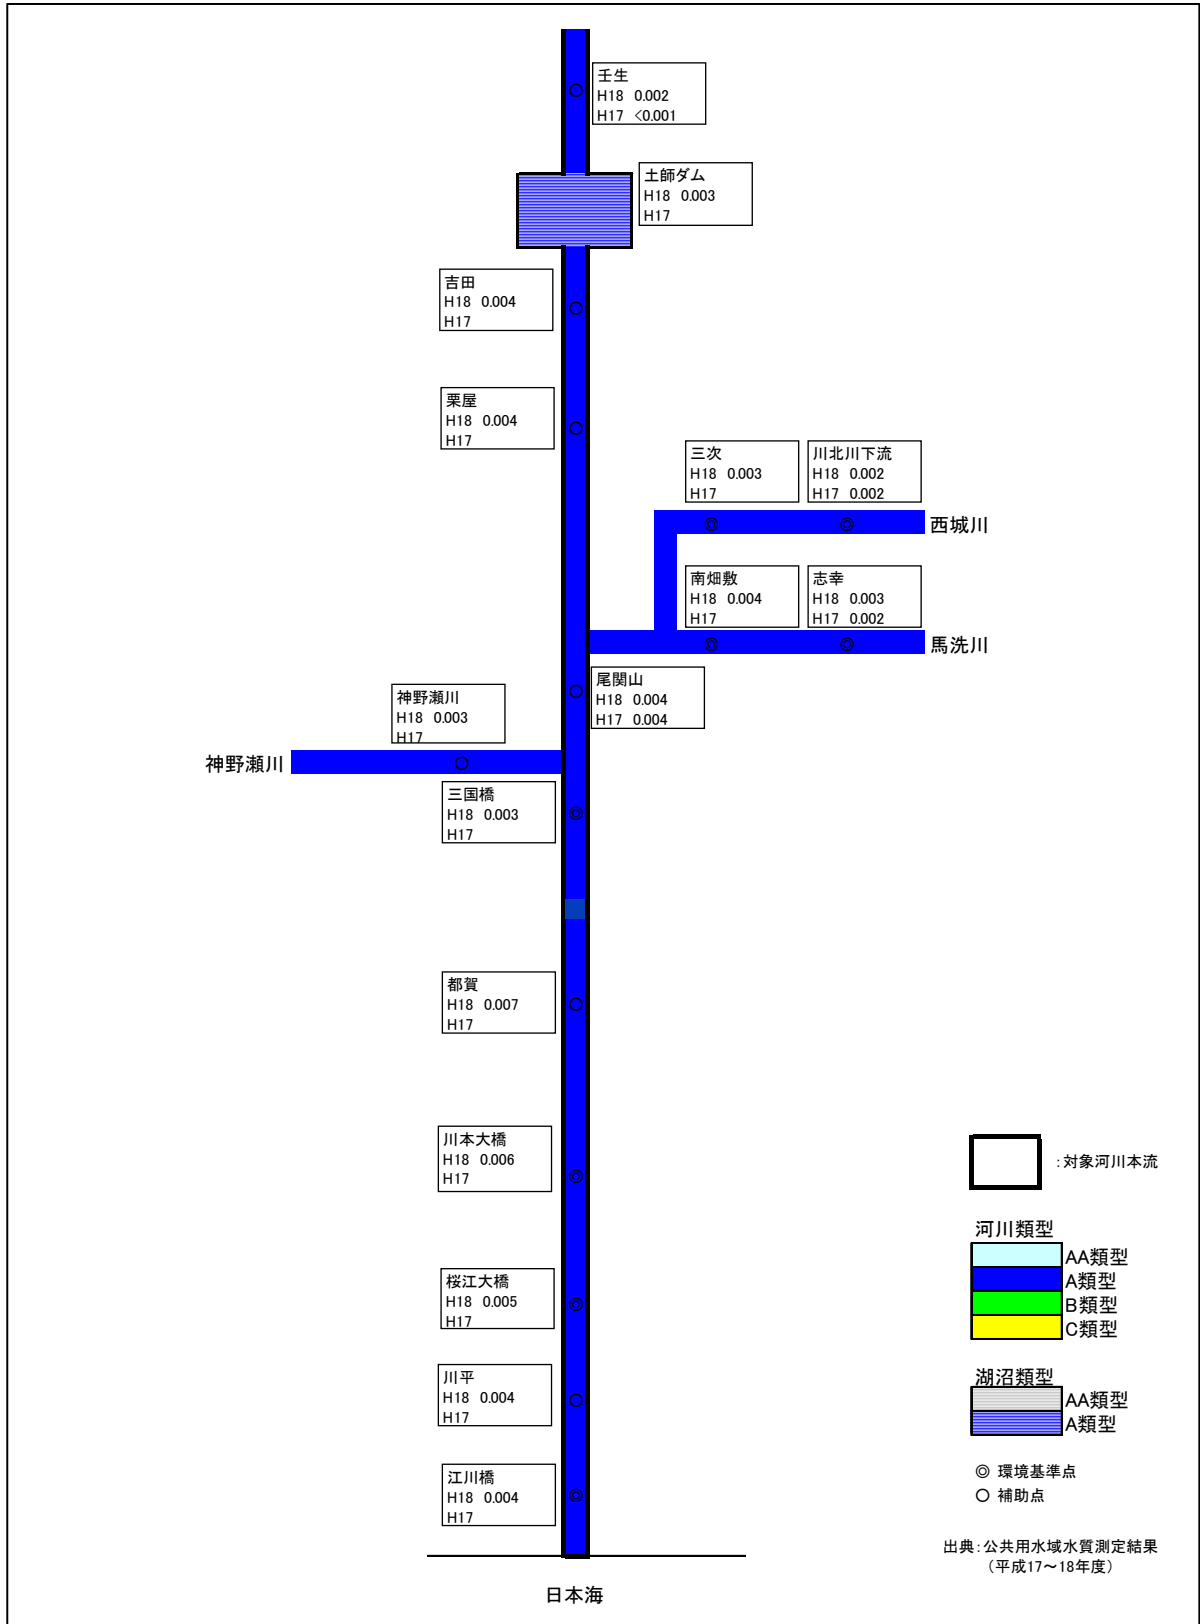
壬生
H18 0.002
H17 <0.001

土師ダム
H18 0.003
H17

吉田
H18 0.004
H17

栗屋
H18 0.004
H17

三次
H18 0.003
H17

川北川下流
H18 0.002
H17 0.002

西城川

南畑敷
H18 0.004
H17

志幸
H18 0.003
H17 0.002

馬洗川

尾関山
H18 0.004
H17 0.004

神野瀬川
H18 0.003
H17

神野瀬川

三国橋
H18 0.003
H17

都賀
H18 0.007
H17

川本大橋
H18 0.006
H17

桜江大橋
H18 0.005
H17

川平
H18 0.004
H17

江川橋
H18 0.004
H17

日本海

:対象河川本流

河川類型
AA類型
A類型
B類型
C類型

湖沼類型
AA類型
A類型

◎ 環境基準点
○ 補助点

出典:公共用水域水質測定結果
(平成17~18年度)